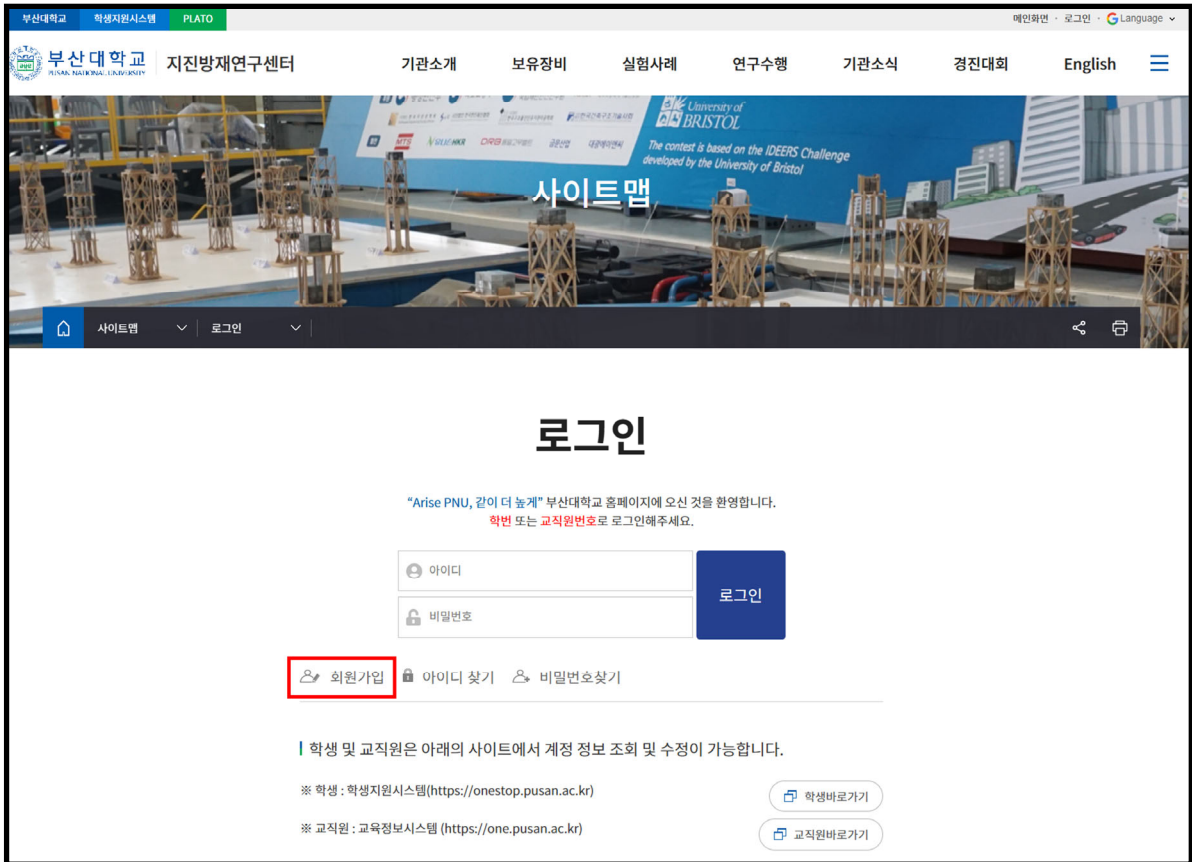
부산대학교 학생지원시스템 PLATO

메인화면 · 로그인 · Language

부산대학교 PUSAN NATIONAL UNIVERSITY 지진방재연구센터

기관소개 보유장비 실험사례 연구수행 기관소식 경진대회 English

University of BRISTOL

The contest is based on the IDEERS Challenge developed by the University of Bristol

사이트맵

사이트맵 로그인

로그인

"Arise PNU, 같이 더 높게" 부산대학교 홈페이지에 오신 것을 환영합니다.
학번 또는 교직원번호로 로그인해주세요.

아이디

비밀번호

로그인

회원가입 아이디 찾기 비밀번호찾기

학생 및 교직원은 아래의 사이트에서 계정 정보 조회 및 수정이 가능합니다.

※ 학생 : 학생지원시스템(https://onestop.pusan.ac.kr) 학생바로가기

※ 교직원 : 교육정보시스템 (https://one.pusan.ac.kr) 교직원바로가기